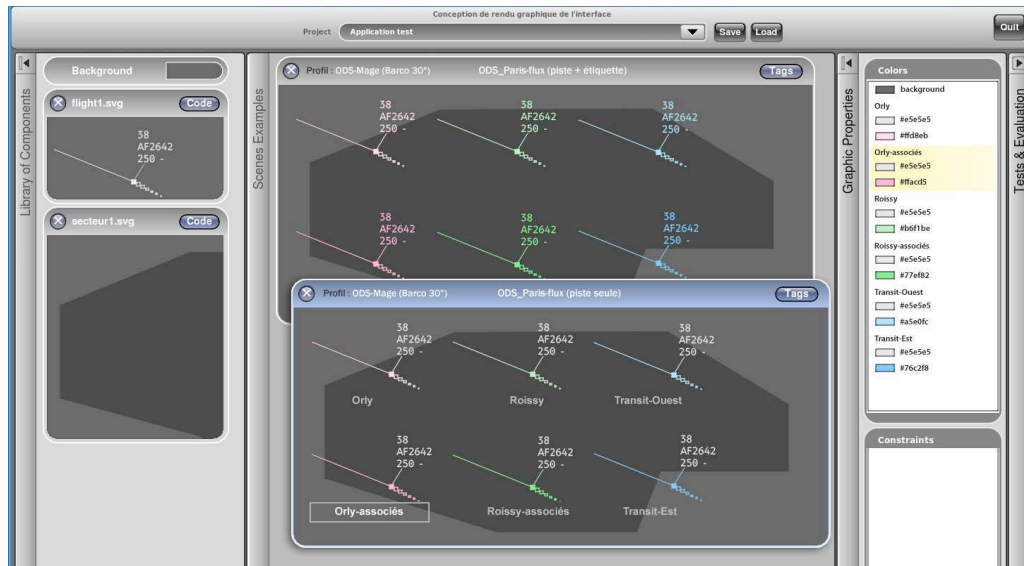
Conception de rendu graphique de l'interface

Project Application test

Save Load

Quit

Library of Components

Background

flight1.svg Code

38
AF2642
250 -

secteur1.svg Code

Scenes Examples

Profil : ODS-Mage (Barco 30°) ODS_Paris-flux (piste + étiquette) Tags

38
AF2642
250 -

38
AF2642
250 -

38
AF2642
250 -

38
AF2642
250 -

38
AF2642
250 -

38
AF2642
250 -

Profil : ODS-Mage (Barco 30°) ODS_Paris-flux (piste seule) Tags

38
AF2642
250 -

38
AF2642
250 -

38
AF2642
250 -

Orly Roissy Transit-Ouest

38
AF2642
250 -

38
AF2642
250 -

38
AF2642
250 -

Orly-associés Roissy-associés Transit-Est

Graphic Properties

Colors

background

Orly
#e5e5e5
#ffd8eb

Orly-associés
#e5e5e5
#ffacd5

Roissy
#e5e5e5
#b6f1be

Roissy-associés
#e5e5e5
#77ef82

Transit-Ouest
#e5e5e5
#a5e0fc

Transit-Est
#e5e5e5
#76c2f8

Constraints

Tests & Evaluation